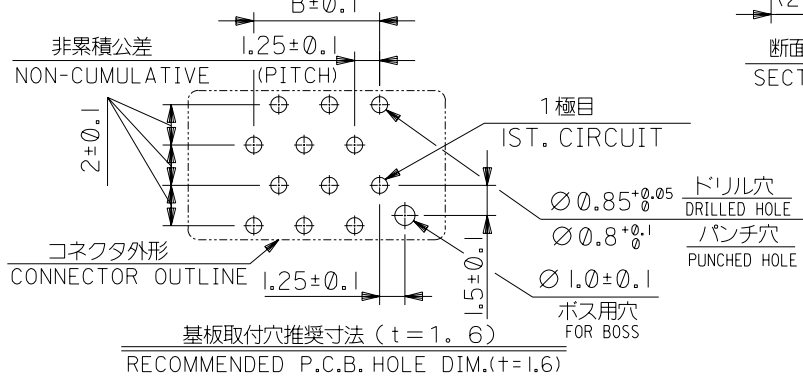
B±0.1

非累積公差
NON-CUMULATIVE

1.25±0.1
(PITCH)

1極目
IST. CIRCUIT

2±0.1

$\varnothing 0.85^{+0.05}_{0}$ ドリル穴
DRILLED HOLE

$\varnothing 0.8^{+0.1}_{0}$ パンチ穴
PUNCHED HOLE

コネクタ外形
CONNECTOR OUTLINE

1.25±0.1

1.5±0.1

$\varnothing$ 1.0±0.1
ボス用穴
FOR BOSS

基板取付穴推奨寸法（t=1．6）
RECOMMENDED P.C.B. HOLE DIM.(t=1.6)

断面
SECT